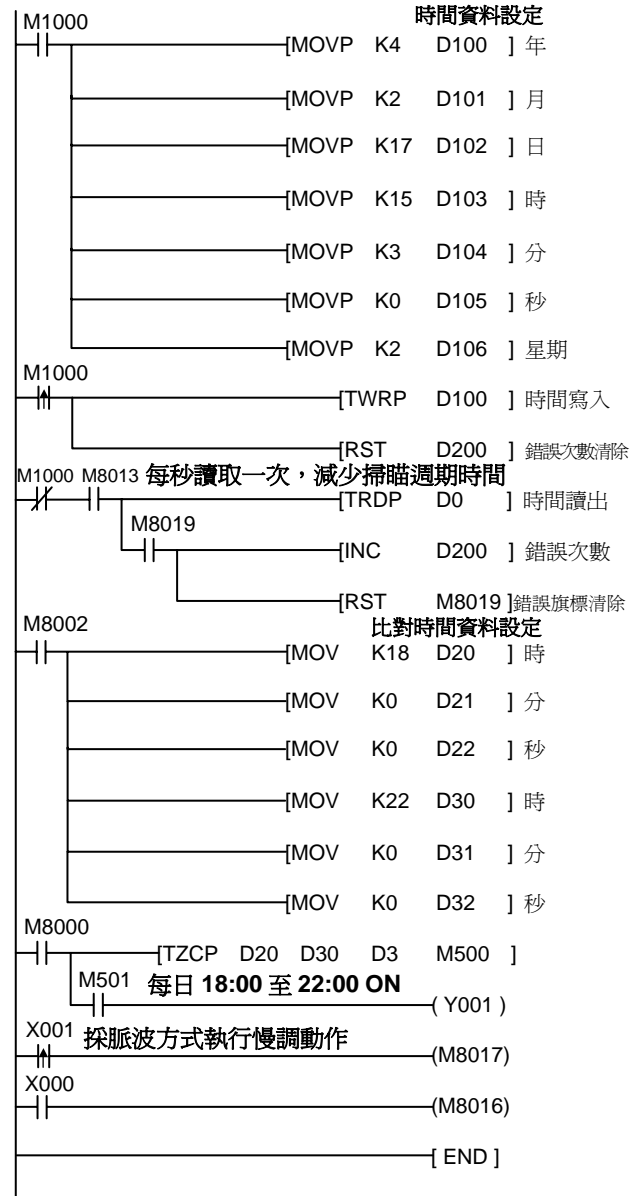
M1000　　　　　　　　　　時間資料設定
[MOVP K4 D100 ] 年
[MOVP K2 D101 ] 月
[MOVP K17 D102 ] 日
[MOVP K15 D103 ] 時
[MOVP K3 D104 ] 分
[MOVP K0 D105 ] 秒
[MOVP K2 D106 ] 星期

M1000
[TWRP D100 ] 時間寫入
[RST D200 ] 錯誤次數清除

M1000 M8013 每秒讀取一次，減少掃瞄週期時間
[TRDP D0 ] 時間讀出
M8019
[INC D200 ] 錯誤次數
[RST M8019 ]錯誤旗標清除

M8002　　　　　　　　　　比對時間資料設定
[MOV K18 D20 ] 時
[MOV K0 D21 ] 分
[MOV K0 D22 ] 秒
[MOV K22 D30 ] 時
[MOV K0 D31 ] 分
[MOV K0 D32 ] 秒

M8000
[TZCP D20 D30 D3 M500 ]
M501 每日 18:00 至 22:00 ON
( Y001 )

X001 採脈波方式執行慢調動作
(M8017)

X000
(M8016)

[ END ]